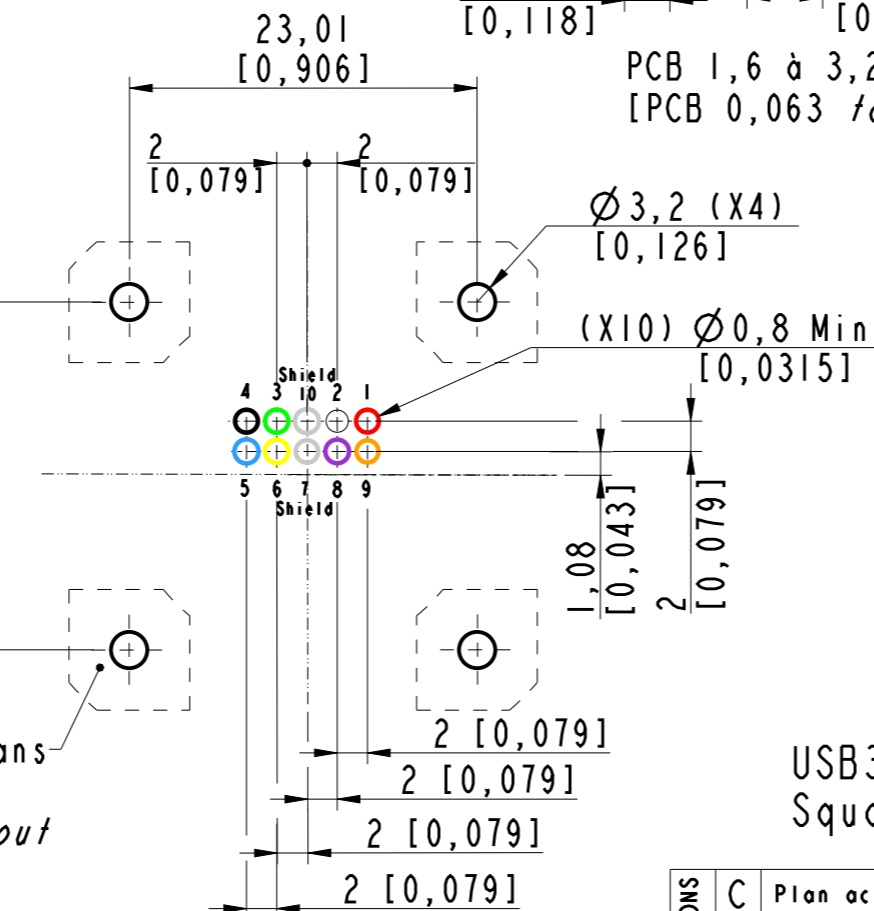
[0,118]

[0

PCB 1,6 à 3,2
[PCB 0,063 to

23,01
[0,906]

2
[0,079]

2
[0,079]

$\varnothing$3,2 (X4)
[0,126]

(X10) $\varnothing$0,8 Min
[0,0315]

Shield
4 3 10 2 1

5 6 7 8 9
Shield

1,08
[0,043]

2
[0,079]

ans

out

2 [0,079]

2 [0,079]

2 [0,079]

2 [0,079]

USB3
Squa

ONS C Plan ac